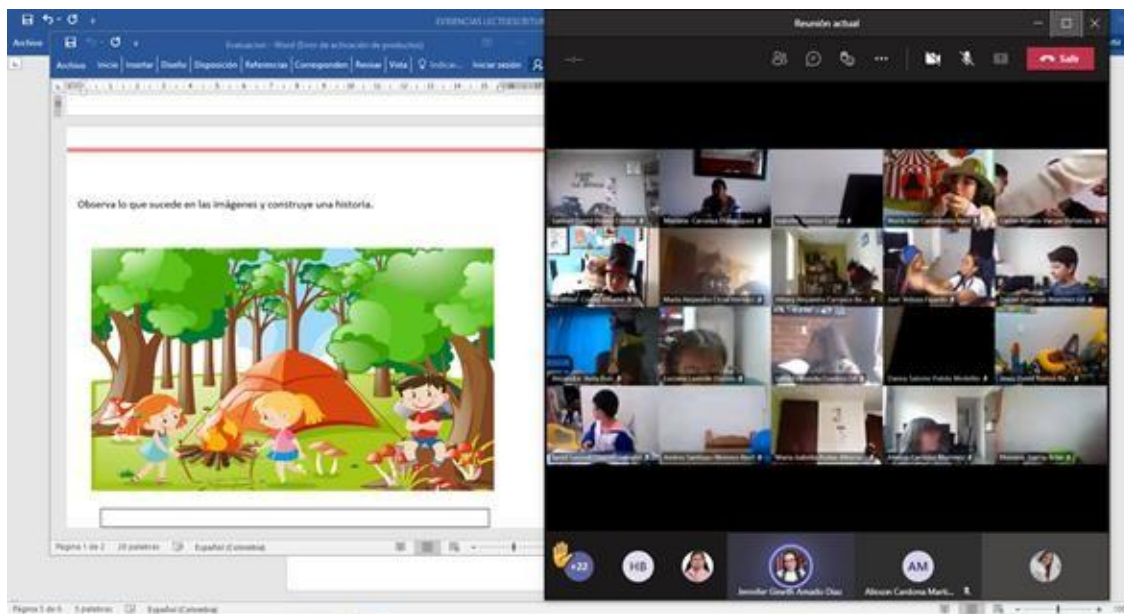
EVIDENCIAS LECTOESCRITURA

Archivo

Evaluacion - Word (Error de activación de productos)

Archivo Inicio Insertar Diseño Disposición Referencias Correspondencias Revisar Vista Indicar... Iniciar sesión

Observa lo que sucede en las imágenes y construye una historia.

Página 1 de 2 28 palabras Español (Colombia)

Página 5 de 6 5 palabras Español (Colombia)

Reunión actual

Salir

+22

HB

AM

Jennifer Giselli Amado Diaz

Alisson Cardona Marti...